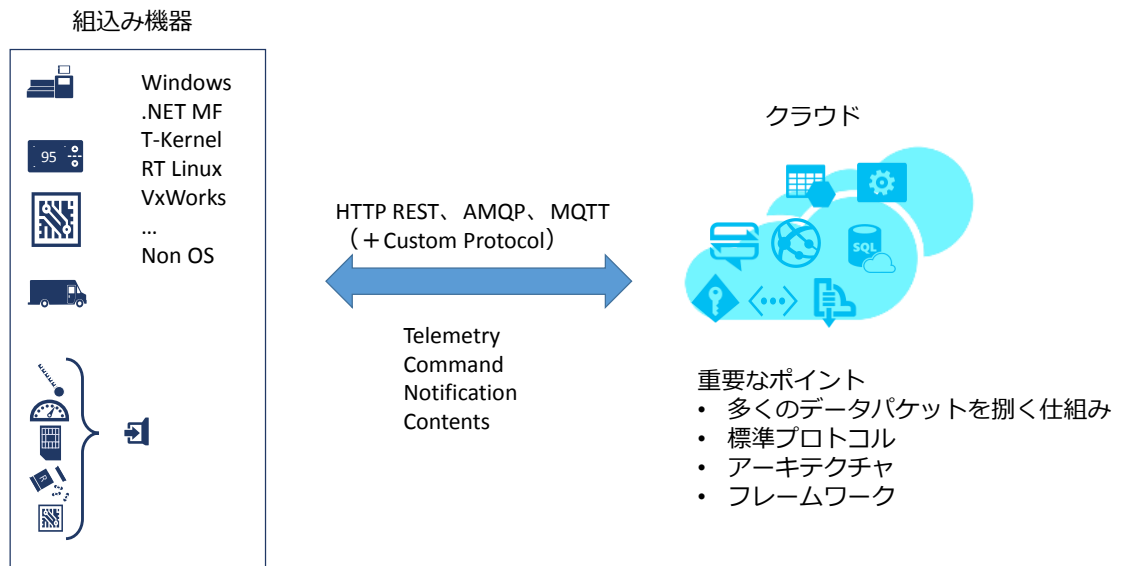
組込み機器

95

Windows
.NET MF
T-Kernel
RT Linux
VxWorks
...
Non OS

HTTP REST、AMQP、MQTT
（＋Custom Protocol）

Telemetry
Command
Notification
Contents

クラウド

SQL

重要なポイント
• 多くのデータパケットを捌く仕組み
• 標準プロトコル
• アーキテクチャ
• フレームワーク